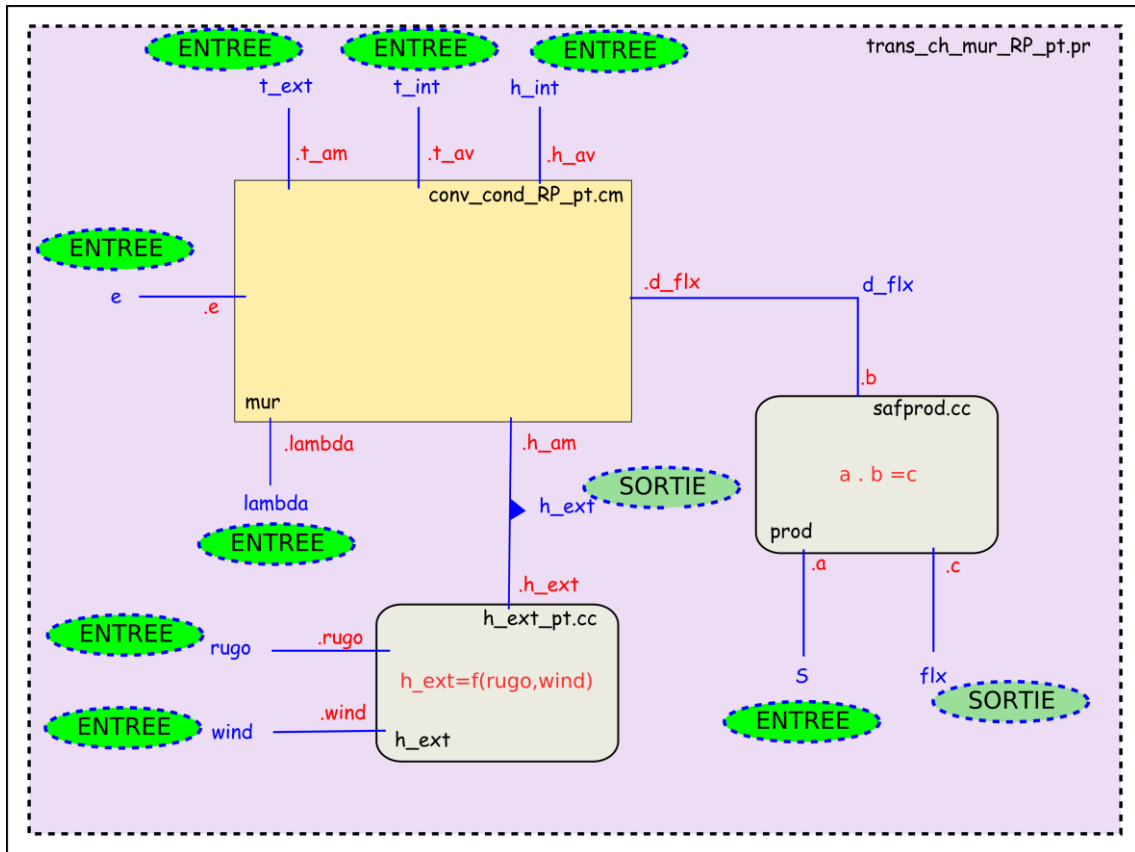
ENTREE
ENTREE
ENTREE
trans_ch_mur_RP_pt.pr

t_ext
t_int
h_int
.t_am
.t_av
.h_av

conv_cond_RP_pt.cm

ENTREE
e
.e
.d_flx
d_flx
mur
.b
safprod.cc
.lambda
.h_am
a . b =c
SORTIE
h_ext
lambda
prod
ENTREE
.a
.c
.h_ext
h_ext_pt.cc
ENTREE
rugo
.rugo
h_ext=f(rugo,wind)
S
flx
SORTIE
ENTREE
wind
.wind
h_ext
ENTREE